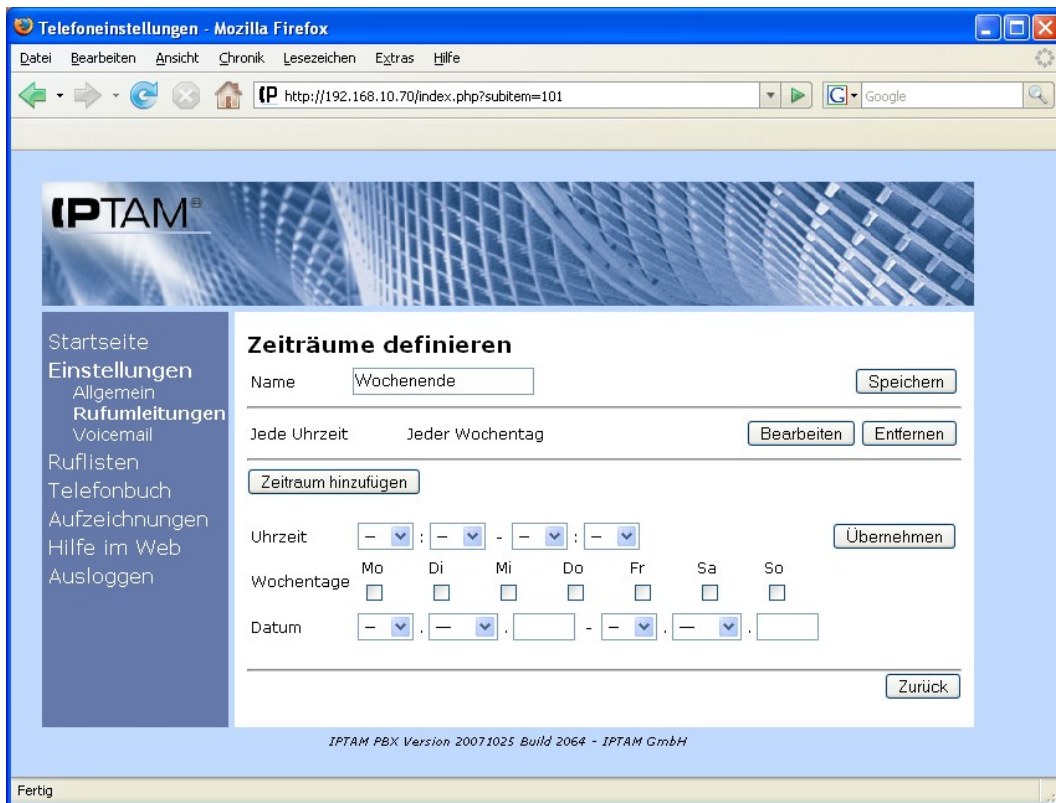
Telefoneinstellungen - Mozilla Firefox

Datei Bearbeiten Ansicht Chronik Lesezeichen Extras Hilfe

http://192.168.10.70/index.php?subitem=101

Google

IPTAM®

Startseite
Einstellungen
Allgemein
Rufumleitungen
Voicemail
Ruflisten
Telefonbuch
Aufzeichnungen
Hilfe im Web
Ausloggen

Zeiträume definieren

Name Wochenende Speichern

Jede Uhrzeit Jeder Wochentag Bearbeiten Entfernen

Zeitraum hinzufügen

Uhrzeit – : – - – : – Übernehmen

Wochentage Mo Di Mi Do Fr Sa So

Datum – . — . - – . — .

Zurück

IPTAM PBX Version 20071025 Build 2064 - IPTAM GmbH

Fertig